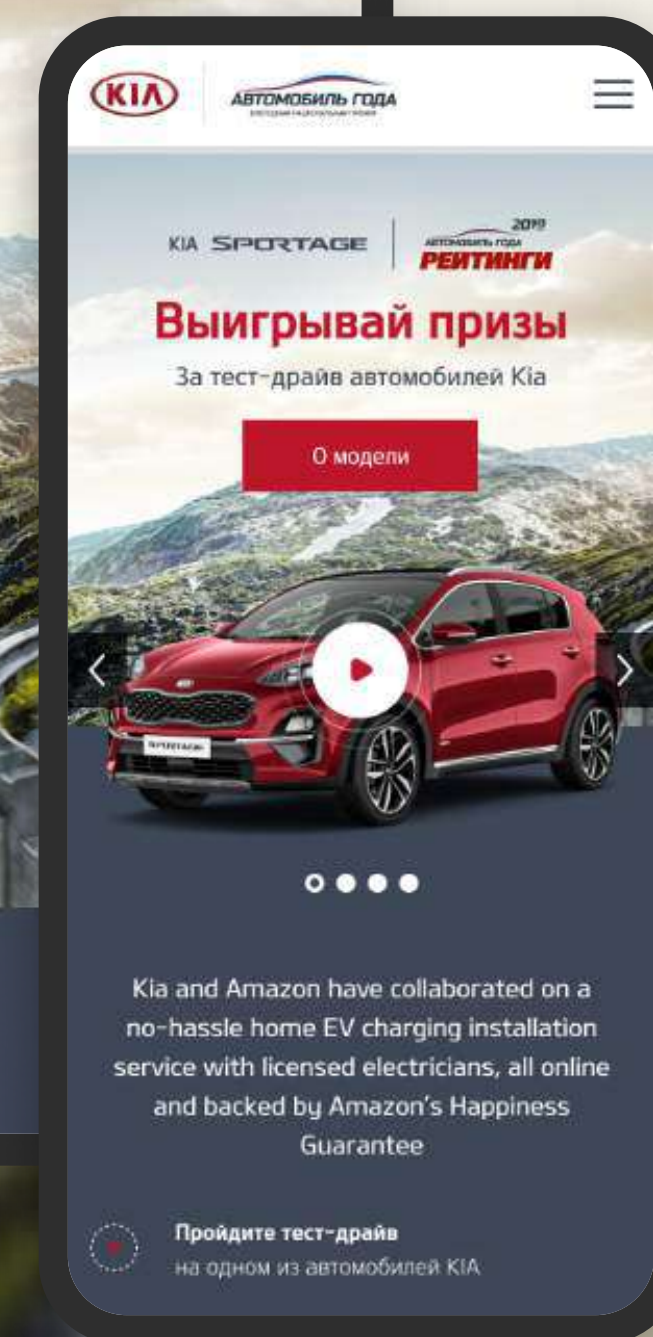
KIA

АВТОМОБИЛЬ ГОДА

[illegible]

KIA SPORTAGE

2019

АВТОМОБИЛЬ ГОДА

РЕЙТИНГИ

Выигрывай призы

За тест-драйв автомобилей Kia

О модели

SPORTAGE

Kia and Amazon have collaborated on a no-hassle home EV charging installation service with licensed electricians, all online and backed by Amazon's Happiness Guarantee

Пройдите тест-драйв

на одном из автомобилей KIA